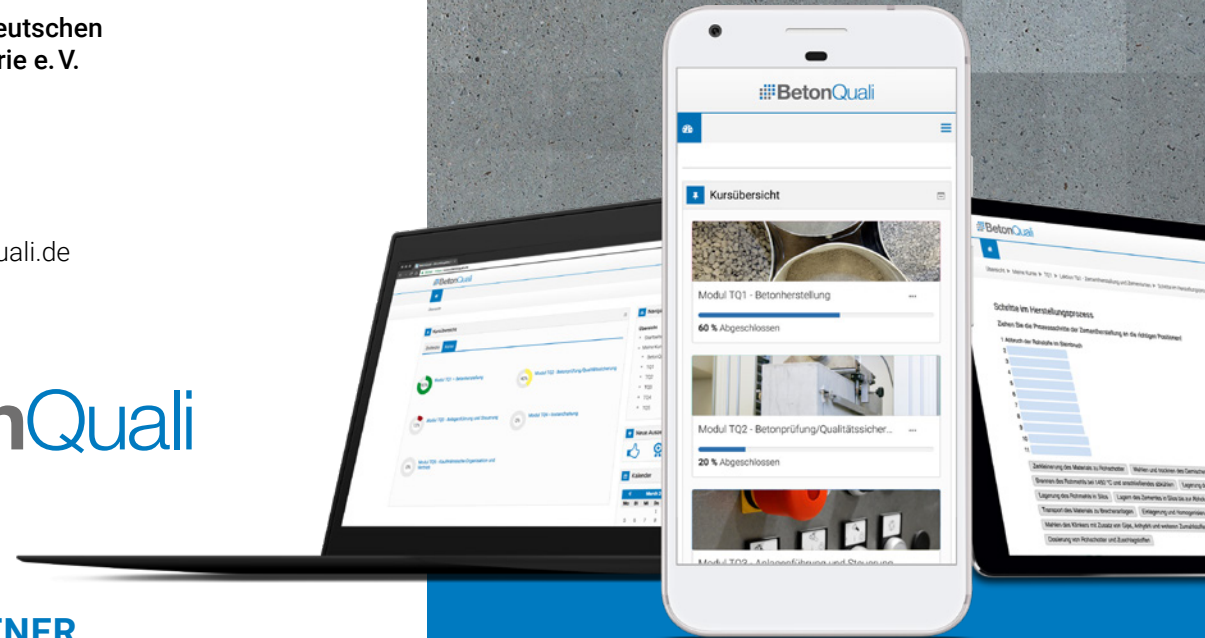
eutschen
rie e. V.

uali.de

nQuali

TNER

BetonQuali

Kursübersicht

Modul TQ1 - Betonherstellung

60 % Abgeschlossen

Modul TQ2 - Betonprüfung/Qualitätssicher...

20 % Abgeschlossen

Modul TQ3 - Anlagenführung und Steuerung

BetonQuali

Kursübersicht

Modul TQ1 - Betonherstellung

Modul TQ2 - Betonprüfung/Qualitätssicherung

Modul TQ3 - Anlagenführung und Steuerung

Modul TQ4 - Instandhaltung

Modul TQ5 - Kaufmännische Organisation und Vertrieb

Neue Auszeichnungen

Kalender

BetonQuali

Schritte im Herstellungsprozess

Ziehen Sie die Prozessschritte der Zementherstellung an die richtigen Positionen!

1 Abbruch der Rohstoffe im Steinbruch

2

3

4

5

6

7

8

9

10

11

Zerkleinerung des Materials zu Rohschotter

Mahlen und trocknen des Gemisches

Brennen des Rohmehls bei 1450 °C und anschließendes abkühlen

Lagerung des Rohmehls in Silos

Lagern des Zementes in Silos bis zur Abholung

Transport des Materials zu Brecheranlagen

Mahlen des Klinkers mit Zusatz von Gips, Anhydrit und weiteren Zumahlstoffen

Dosierung von Rohschotter und Zuschlagstoffen